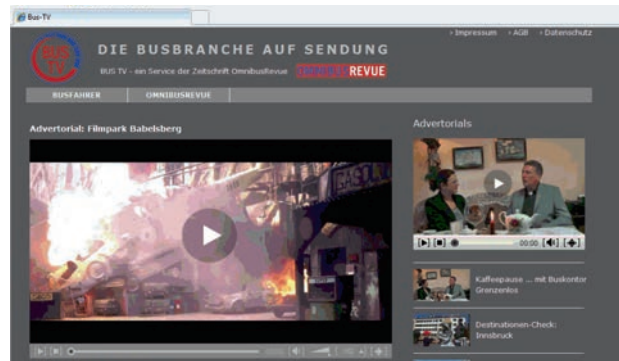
Bus-TV

BUS TV

DIE BUSBRANCHE AUF SENDUNG

BUS TV - ein Service der Zeitschrift Omnibusrevue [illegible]REVUE

› Impressum › AGB › Datenschutz

BUSFAHRER OMNIBUSREVUE

Advertorial: Filmpark Babelsberg

Advertorials

00:00

Kaffeepause ... mit Buskontor Grenzenlos

Destinationen-Check: Innsbruck